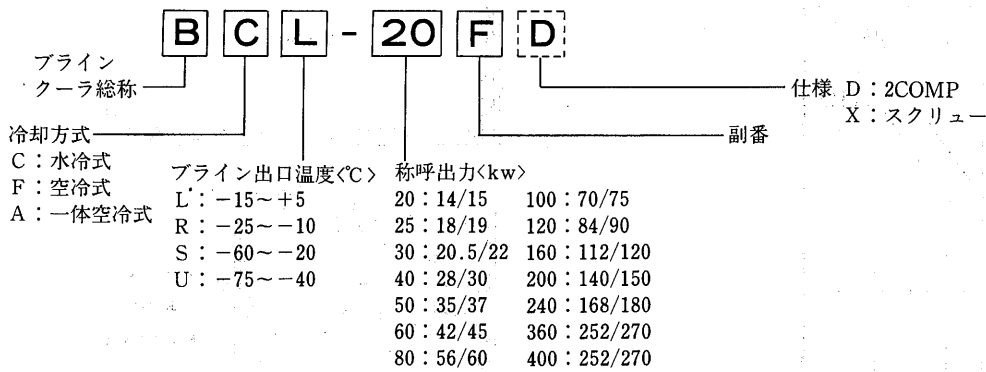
B C L - 20 F D

ブライン
クーラ総称

冷却方式
C：水冷式
F：空冷式
A：一体空冷式

ブライン出口温度〈℃〉
L：−15～+5
R：−25～−10
S：−60～−20
U：−75～−40

称呼出力〈kw〉
20：14/15
25：18/19
30：20.5/22
40：28/30
50：35/37
60：42/45
80：56/60
100：70/75
120：84/90
160：112/120
200：140/150
240：168/180
360：252/270
400：252/270

副番

仕様 D：2COMP
X：スクリュー